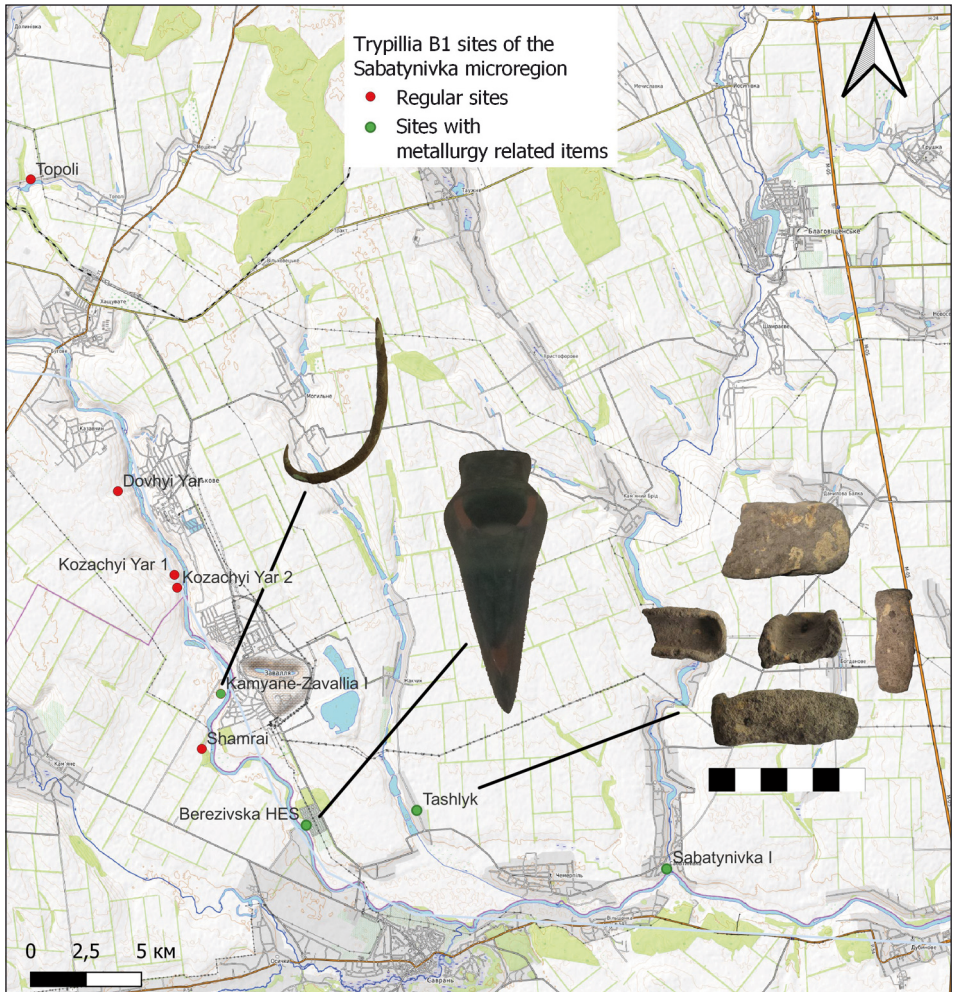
Trypillia B1 sites of the Sabatynivka microregion
Regular sites
Sites with metallurgy related items

Topoli
Dovhyi Yar
Kozachyi Yar 1
Kozachyi Yar 2
Kamyane-Zavallia I
Shamrai
Berezivska HES
Tashlyk
Sabatynivka I

Благовіщенське
Черемошне
Саврань

0 2,5 5 км